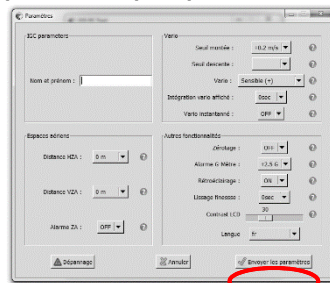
Paramètres

IGC parameters

Nom et prénom :

Espaces aériens

Distance HZA : 0 m

Distance VZA : 0 m

Alarme ZA : OFF

Vario

Seuil montée : +0.2 m/s

Seuil descente :

Vario : Sensible (+)

Intégration vario affiché : 0sec

Vario instantané : OFF

Autres fonctionnalités

Zérotage : OFF

Alarme G Mètre : +2.5 G

Rétroéclairage : ON

Lissage finesse : 0sec

Contrast LCD 30

Langue fr

Dépannage

Annuler

Envoyer les paramètres